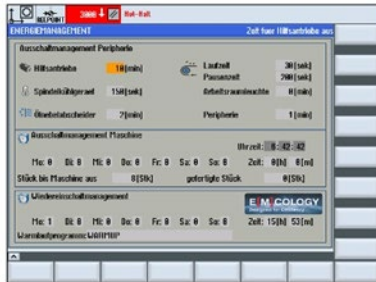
REFPOINT 3000 Ref-Halt

ENERGIEMANAGEMENT Zeit fuer Hilfsantriebe aus

Ausschaltmanagement Peripherie

Hilfsantriebe 10[min]

Laufzeit 30[sek]

Pausenzeit 200[sek]

Spindelkühlgerät 150[sek]

Arbeitsraumleuchte 0[min]

Ölnebelabscheider 2[min]

Peripherie 1[min]

Ausschaltmanagement Maschine

Uhrzeit: 8:42:42

Mo: 0 Di: 0 Mi: 0 Do: 0 Fr: 0 Sa: 0 So: 0 Zeit: 0[h] 0[m]

Stück bis Maschine aus 0[Stk] gefertigte Stück 0[Stk]

Wiedereinschaltmanagement

EMCOLOGY

Mo: 0 Di: 0 Mi: 0 Do: 0 Fr: 0 Sa: 0 So: 0 Zeit: 15[h] 53[m]

Warmlaufprogramm: WARMUP